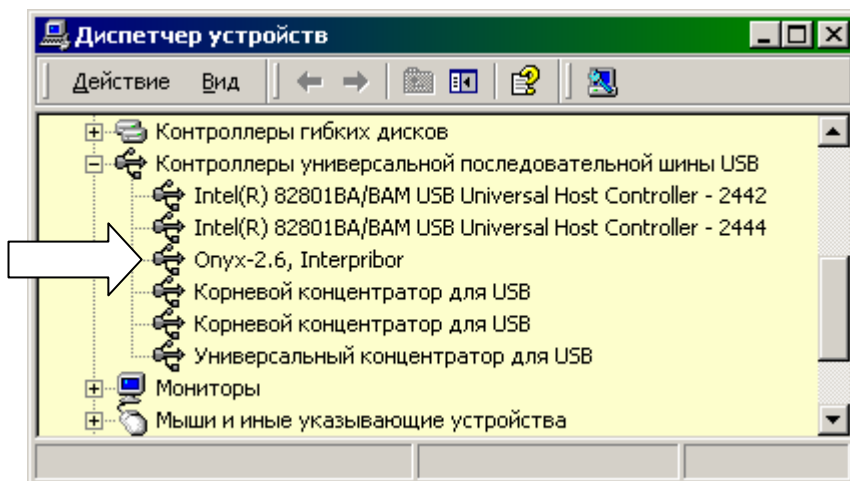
Диспетчер устройств

Действие Вид

Контроллеры гибких дисков
Контроллеры универсальной последовательной шины USB
Intel(R) 82801BA/BAM USB Universal Host Controller - 2442
Intel(R) 82801BA/BAM USB Universal Host Controller - 2444
Onyx-2.6, Interpribor
Корневой концентратор для USB
Корневой концентратор для USB
Универсальный концентратор для USB
Мониторы
Мыши и иные указывающие устройства